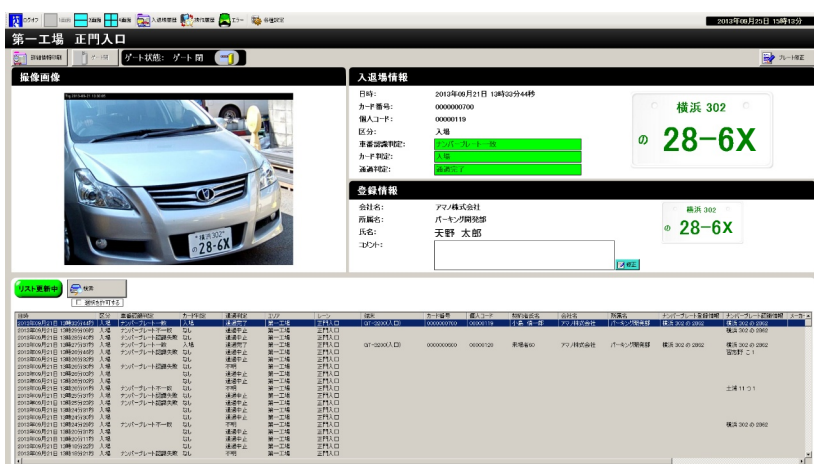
ログオフ　1画面　2画面　4画面　入退場履歴　通行履歴　エラー　各種設定　2013年09月25日 15時13分

第一工場　正門入口

詳細情報印刷　ゲート開　ゲート状態：ゲート閉　プレート確定

撮像画像

入退場情報

日時：　2013年09月21日 13時33分44秒
カード番号：　0000000700
個人コード：　00000119
区分：　入場
車番認識判定：　ナンバープレート一致
カード判定：　入場
通過判定：　通過完了

横浜 302
の 28-6X

登録情報

会社名：　アマノ株式会社
所属名：　パーキング開発部
氏名：　天野　太郎
コメント：

横浜 302
の 28-6X

修正

リスト更新中　検索
□ 選択を許可する

| 日時 | 区分 | 車番認識判定 | カード判定 | 通過判定 | エリア | レーン | 端末 | カード番号 | 個人コード | 部署/会社名 | 会社名 | 所属名 | ナンバープレート登録情報 | ナンバープレート認識情報 | メーカー |
|---|---|---|---|---|---|---|---|---|---|---|---|---|---|---|---|
| 2013年09月21日 13時33分44秒 | 入場 | ナンバープレート一致 | 入場 | 通過完了 | 第一工場 | 正門入口 | GT-3200(入口) | 0000000700 | 00000119 | 小泉 信一郎 | アマノ株式会社 | パーキング開発部 | 横浜 302 の 2862 | 横浜 302 の 2862 | |
| 2013年09月21日 13時33分09秒 | 入場 | ナンバープレート不一致 | なし | 通過中止 | 第一工場 | 正門入口 | | | | | | | | 横浜 302 の 2862 | |
| 2013年09月21日 13時32分37秒 | 入場 | ナンバープレート一致 | 入場 | 通過完了 | 第一工場 | 正門入口 | GT-3200(入口) | 0000000600 | 00000120 | 来場者60 | アマノ株式会社 | パーキング開発部 | 横浜 302 の 2862 | 横浜 302 の 2862 | |
| 2013年09月21日 13時29分49秒 | 入場 | ナンバープレート認識失敗 | なし | 通過中止 | 第一工場 | 正門入口 | | | | | | | | 習志野 こ 1 | |
| 2013年09月21日 13時29分30秒 | 入場 | | なし | 通過中止 | 第一工場 | 正門入口 | | | | | | | | | |
| 2013年09月21日 13時28分59秒 | 入場 | ナンバープレート認識失敗 | なし | 不明 | 第一工場 | 正門入口 | | | | | | | | | |
| 2013年09月21日 13時28分30秒 | 入場 | | なし | 通過中止 | 第一工場 | 正門入口 | | | | | | | | | |
| 2013年09月21日 13時28分02秒 | 入場 | | なし | 通過中止 | 第一工場 | 正門入口 | | | | | | | | | |
| 2013年09月21日 13時27分30秒 | 入場 | ナンバープレート不一致 | なし | 不明 | 第一工場 | 正門入口 | | | | | | | | 土浦 11 つ 1 | |
| 2013年09月21日 13時26分57秒 | 入場 | ナンバープレート認識失敗 | なし | 通過中止 | 第一工場 | 正門入口 | | | | | | | | | |
| 2013年09月21日 13時26分23秒 | 入場 | ナンバープレート認識失敗 | なし | 通過中止 | 第一工場 | 正門入口 | | | | | | | | 横浜 302 の 2862 | |
| 2013年09月21日 13時25分46秒 | 入場 | | なし | 通過中止 | 第一工場 | 正門入口 | | | | | | | | | |
| 2013年09月21日 13時24分53秒 | 入場 | | なし | 通過中止 | 第一工場 | 正門入口 | | | | | | | | | |
| 2013年09月21日 13時24分28秒 | 入場 | ナンバープレート不一致 | なし | 不明 | 第一工場 | 正門入口 | | | | | | | | 横浜 302 の 2862 | |
| 2013年09月21日 13時20分31秒 | 入場 | | なし | 通過中止 | 第一工場 | 正門入口 | | | | | | | | | |
| 2013年09月21日 13時20分11秒 | 入場 | | なし | 通過中止 | 第一工場 | 正門入口 | | | | | | | | | |
| 2013年09月21日 13時19分22秒 | 入場 | | なし | 通過中止 | 第一工場 | 正門入口 | | | | | | | | | |
| 2013年09月21日 13時18分21秒 | 入場 | ナンバープレート認識失敗 | なし | 不明 | 第一工場 | 正門入口 | | | | | | | | | |